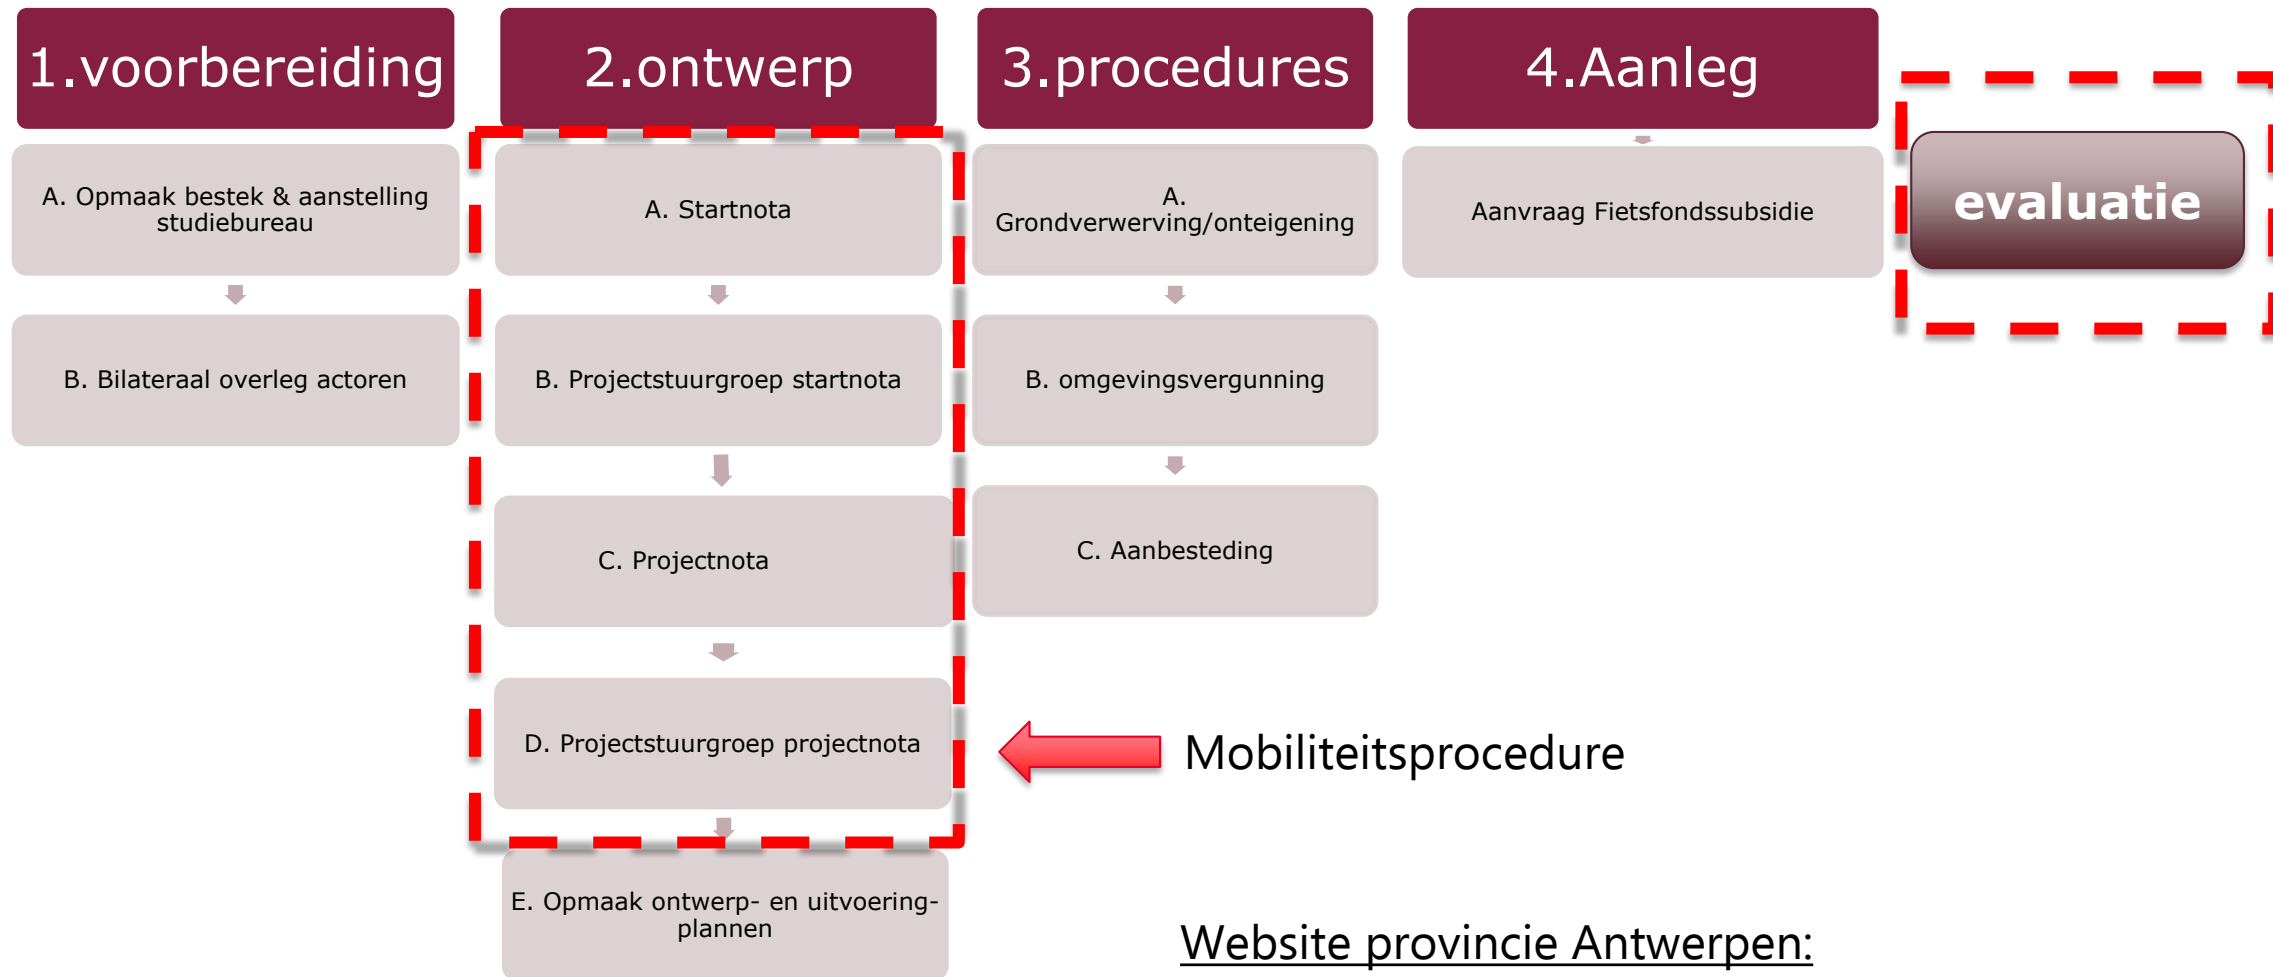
1.voorbereiding

A. Opmaak bestek & aanstelling studiebureau

B. Bilateraal overleg actoren

2.ontwerp

A. Startnota

B. Projectstuurgroep startnota

C. Projectnota

D. Projectstuurgroep projectnota

E. Opmaak ontwerp- en uitvoeringplannen

3.procedures

A. Grondverwerving/onteigening

B. omgevingsvergunning

C. Aanbesteding

4.Aanleg

Aanvraag Fietsfondssubsidie

evaluatie

Mobiliteitsprocedure

Website provincie Antwerpen: